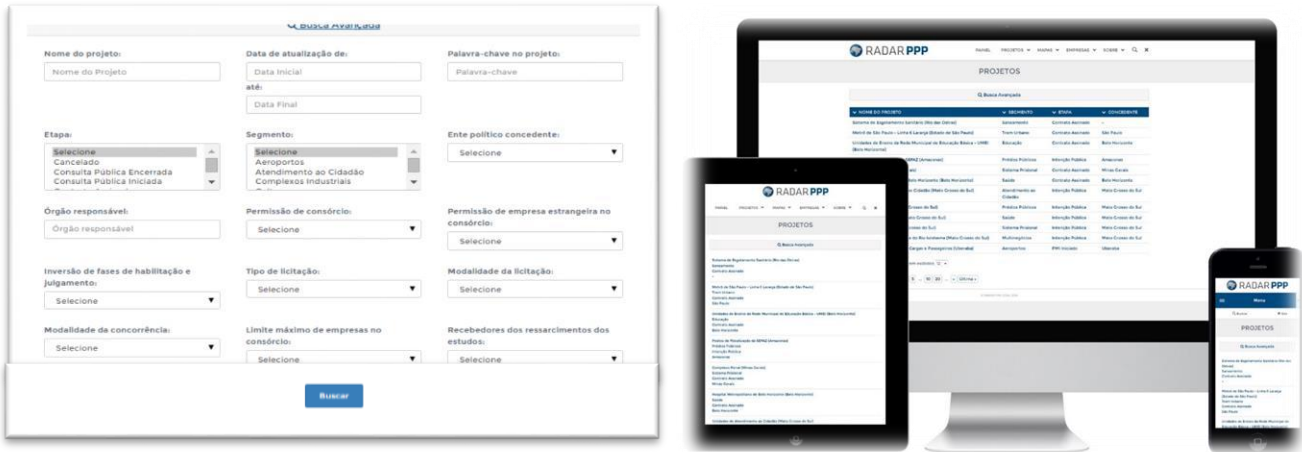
Busca Avançada

Nome do projeto:
Nome do Projeto

Data de atualização de:
Data Inicial
até:
Data Final

Palavra-chave no projeto:
Palavra-chave

Etapa:
Selecione
Cancelado
Consulta Pública Encerrada
Consulta Pública Iniciada

Segmento:
Selecione
Aeroportos
Atendimento ao Cidadão
Complexos Industriais

Ente político concedente:
Selecione

Órgão responsável:
Órgão responsável

Permissão de consórcio:
Selecione

Permissão de empresa estrangeira no consórcio:
Selecione

Inversão de fases de habilitação e julgamento:
Selecione

Tipo de licitação:
Selecione

Modalidade da licitação:
Selecione

Modalidade da concorrência:
Selecione

Limite máximo de empresas no consórcio:
Selecione

Recebedores dos ressarcimentos dos estudos:
Selecione

Buscar

RADAR PPP
PAINEL PROJETOS MAPAS EMPRESAS SOBRE
PROJETOS
Busca Avançada

| NOME DO PROJETO | SEGMENTO | ETAPA | CONCEDENTE |
|---|---|---|---|
| Sistema de Esgotamento Sanitário (Rio das Ostras) | Saneamento | Contrato Assinado | - |
| Metrô de São Paulo - Linha 6 Laranja (Estado de São Paulo) | Trem Urbano | Contrato Assinado | São Paulo |
| Unidades de Ensino da Rede Municipal de Educação Básica - UMEI (Belo Horizonte) | Educação | Contrato Assinado | Belo Horizonte |
| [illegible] | Prédios Públicos | Intenção Pública | Amazonas |
| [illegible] | Sistema Prisional | Contrato Assinado | Minas Gerais |
| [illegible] | Saúde | Contrato Assinado | Belo Horizonte |
| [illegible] | Atendimento ao Cidadão | Intenção Pública | Mato Grosso do Sul |
| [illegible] | Prédios Públicos | Intenção Pública | Mato Grosso do Sul |
| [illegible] | Saúde | Intenção Pública | Mato Grosso do Sul |
| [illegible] | Sistema Prisional | Intenção Pública | Mato Grosso do Sul |
| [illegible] | Multinegócios | Intenção Pública | Mato Grosso do Sul |
| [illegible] | Aeroportos | PMI Iniciado | Uberaba |

RADAR PPP
PAINEL PROJETOS MAPAS EMPRESAS SOBRE
PROJETOS
Busca Avançada
Sistema de Esgotamento Sanitário (Rio das Ostras)
Saneamento
Contrato Assinado
Metrô de São Paulo - Linha 6 Laranja (Estado de São Paulo)
Trem Urbano
Contrato Assinado
São Paulo
Unidades de Ensino da Rede Municipal de Educação Básica - UMEI (Belo Horizonte)
Educação
Contrato Assinado
Belo Horizonte

RADAR PPP
Menu
PROJETOS
Busca Avançada